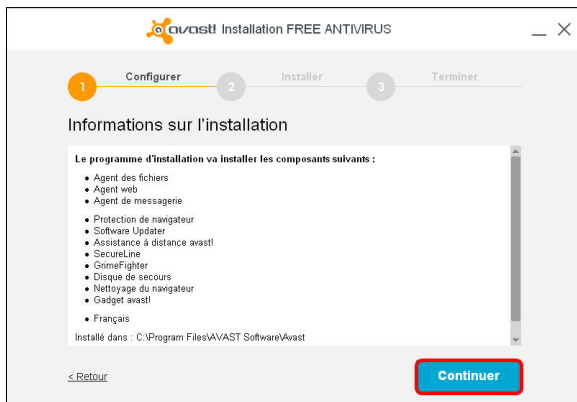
avast! Installation FREE ANTIVIRUS

1 Configurer 2 Installer 3 Terminer

Informations sur l'installation

Le programme d'installation va installer les composants suivants :

- Agent des fichiers
- Agent web
- Agent de messagerie

- Protection de navigateur
- Software Updater
- Assistance à distance avast!
- SecureLine
- GrimeFighter
- Disque de secours
- Nettoyage du navigateur
- Gadget avast!

- Français

Installé dans : C:\Program Files\AVAST Software\Avast

< Retour

Continuer